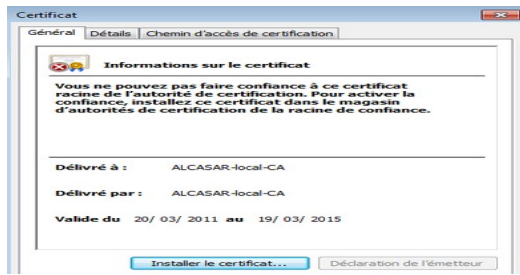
Certificat

Général | Détails | Chemin d'accès de certification

Informations sur le certificat

Vous ne pouvez pas faire confiance à ce certificat racine de l'autorité de certification. Pour activer la confiance, installez ce certificat dans le magasin d'autorités de certification de la racine de confiance.

Délivré à : ALCASAR-local-CA

Délivré par : ALCASAR-local-CA

Valide du 20/ 03/ 2011 au 19/ 03/ 2015

Installer le certificat... | Déclaration de l'émetteur